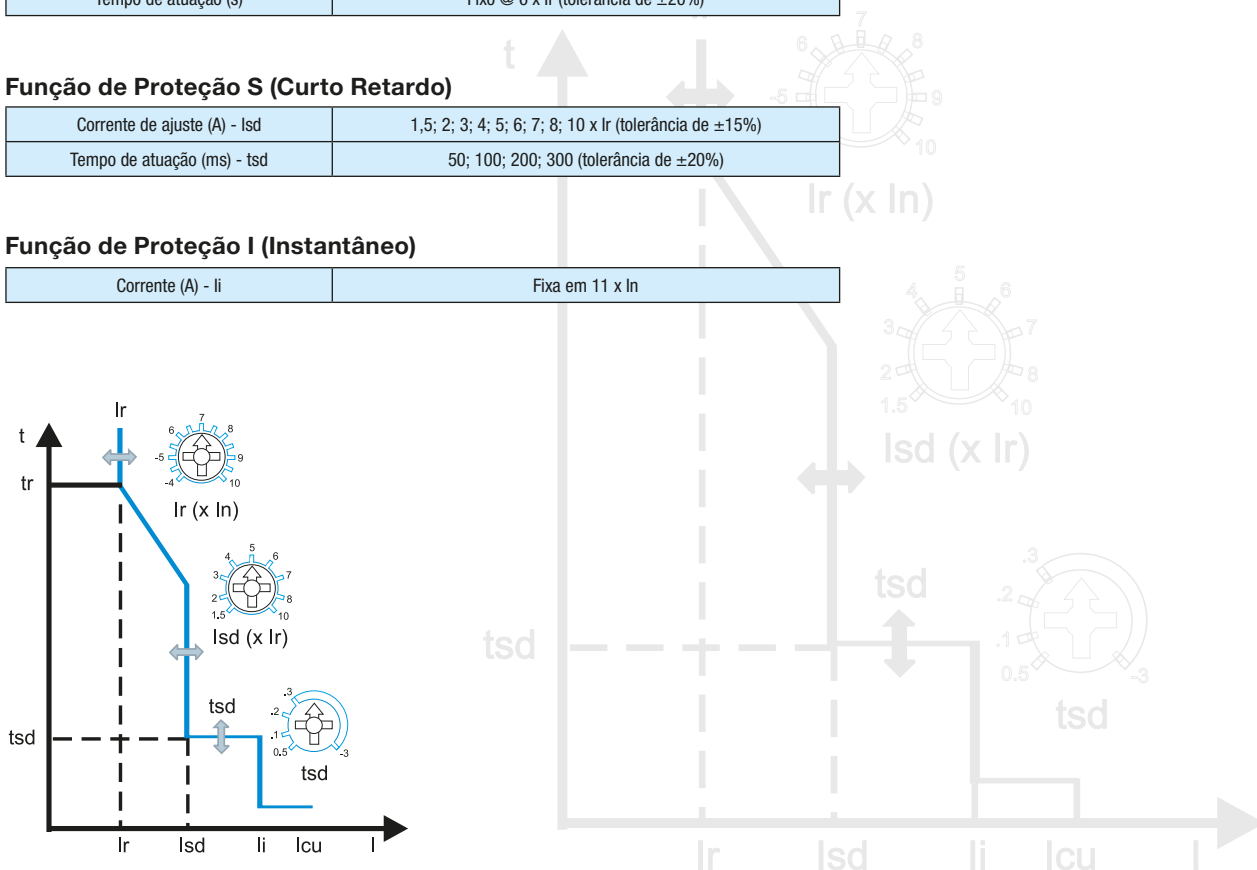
| Tempo de atuação (s) | Fixo @ 6 x Ir (tolerância de ±20%) |
|---|---|

Função de Proteção S (Curto Retardo)

| Corrente de ajuste (A) - Isd | 1,5; 2; 3; 4; 5; 6; 7; 8; 10 x Ir (tolerância de ±15%) |
|---|---|
| Tempo de atuação (ms) - tsd | 50; 100; 200; 300 (tolerância de ±20%) |

Função de Proteção I (Instantâneo)

| Corrente (A) - Ii | Fixa em 11 x In |
|---|---|

t
tr
Ir
7
6
8
-5
9
-4
10
Ir (x In)
5
4
6
3
7
2
8
1.5
10
Isd (x Ir)
tsd
.3
.2
.1
0.5
-3
tsd
tsd
Ir
Isd
Ii
Icu
I

t
7
6
8
-5
9
10
Ir (x In)
5
4
6
3
7
2
8
1.5
10
Isd (x Ir)
tsd
tsd
.3
.2
.1
0.5
-3
tsd
Ir
Isd
Ii
Icu
I